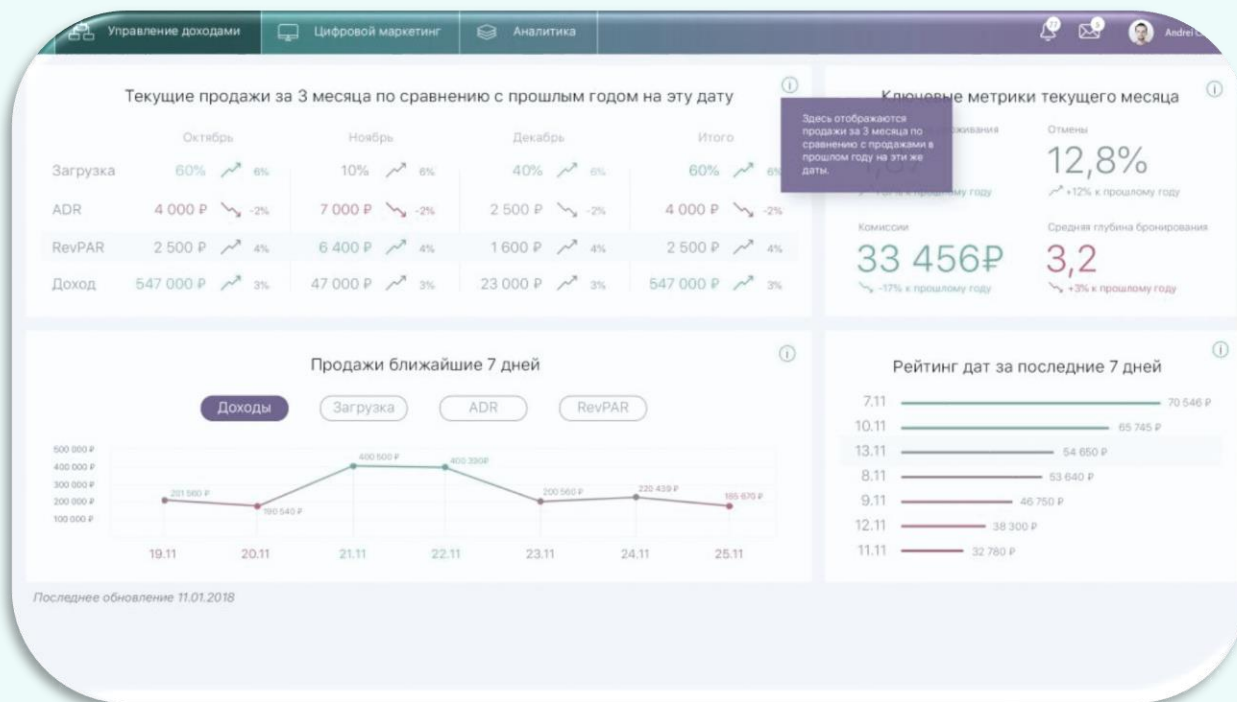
Управление доходами Цифровой маркетинг Аналитика Andrei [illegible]

Текущие продажи за 3 месяца по сравнению с прошлым годом на эту дату

| | Октябрь | Ноябрь | Декабрь | Итого |
|---|---|---|---|---|
| Загрузка | 60% 6% | 10% 6% | 40% 6% | 60% 6% |
| ADR | 4 000 ₽ -2% | 7 000 ₽ -2% | 2 500 ₽ -2% | 4 000 ₽ -2% |
| RevPAR | 2 500 ₽ 4% | 6 400 ₽ 4% | 1 600 ₽ 4% | 2 500 ₽ 4% |
| Доход | 547 000 ₽ 3% | 47 000 ₽ 3% | 23 000 ₽ 3% | 547 000 ₽ 3% |

Здесь отображаются продажи за 3 месяца по сравнению с продажами в прошлом году на эти же даты.

Ключевые метрики текущего месяца

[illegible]живания
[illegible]
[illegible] к прошлому году

Отмены
12,8%
+12% к прошлому году

Комиссии
33 456₽
-17% к прошлому году

Средняя глубина бронирования
3,2
+3% к прошлому году

Продажи ближайшие 7 дней

Доходы Загрузка ADR RevPAR

500 000 ₽
400 000 ₽
300 000 ₽
200 000 ₽
100 000 ₽

201 560 ₽ 180 540 ₽ 400 500 ₽ 400 390₽ 200 560 ₽ 220 439 ₽ 185 670 ₽

19.11 20.11 21.11 22.11 23.11 24.11 25.11

Рейтинг дат за последние 7 дней

7.11 70 546 ₽
10.11 65 745 ₽
13.11 54 650 ₽
8.11 53 640 ₽
9.11 46 750 ₽
12.11 38 300 ₽
11.11 32 780 ₽

Последнее обновление 11.01.2018